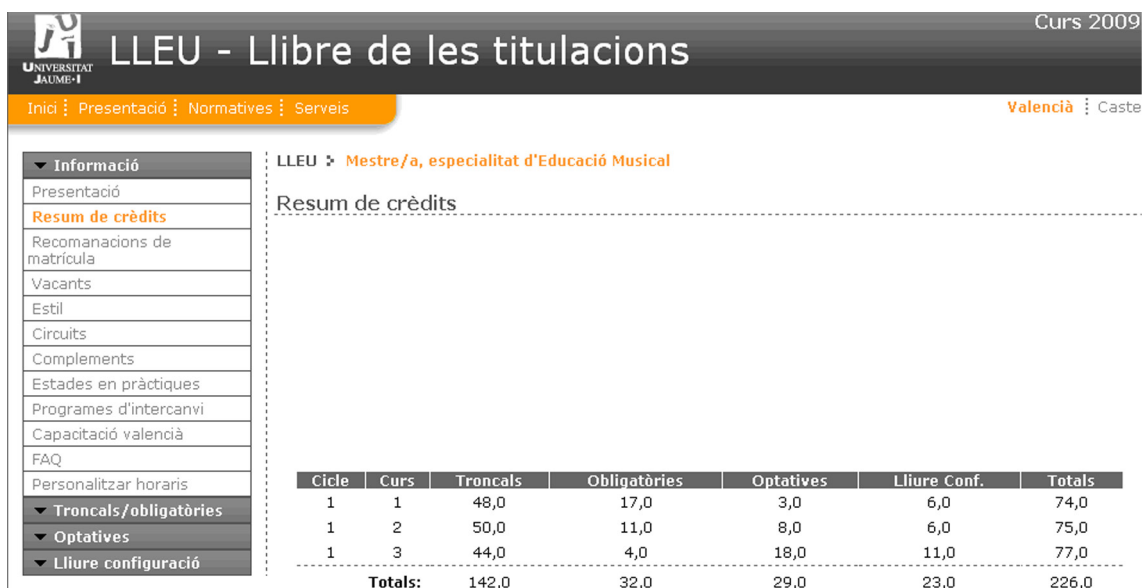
UNIVERSITAT JAUME·I

LLEU - Llibre de les titulacions

Curs 2009

Inici ⋮ Presentació ⋮ Normatives ⋮ Serveis

València ⋮ Caste

Informació
Presentació
Resum de crèdits
Recomanacions de matrícula
Vacants
Estil
Circuits
Complements
Estades en pràctiques
Programes d'intercanvi
Capacitació valencià
FAQ
Personalitzar horaris
Troncals/obligatòries
Optatives
Lliure configuració

LLEU > Mestre/a, especialitat d'Educació Musical

Resum de crèdits

| Cicle | Curs | Troncals | Obligatòries | Optatives | Lliure Conf. | Totals |
|---|---|---|---|---|---|---|
| 1 | 1 | 48,0 | 17,0 | 3,0 | 6,0 | 74,0 |
| 1 | 2 | 50,0 | 11,0 | 8,0 | 6,0 | 75,0 |
| 1 | 3 | 44,0 | 4,0 | 18,0 | 11,0 | 77,0 |
| | Totals: | 142,0 | 32,0 | 29,0 | 23,0 | 226,0 |